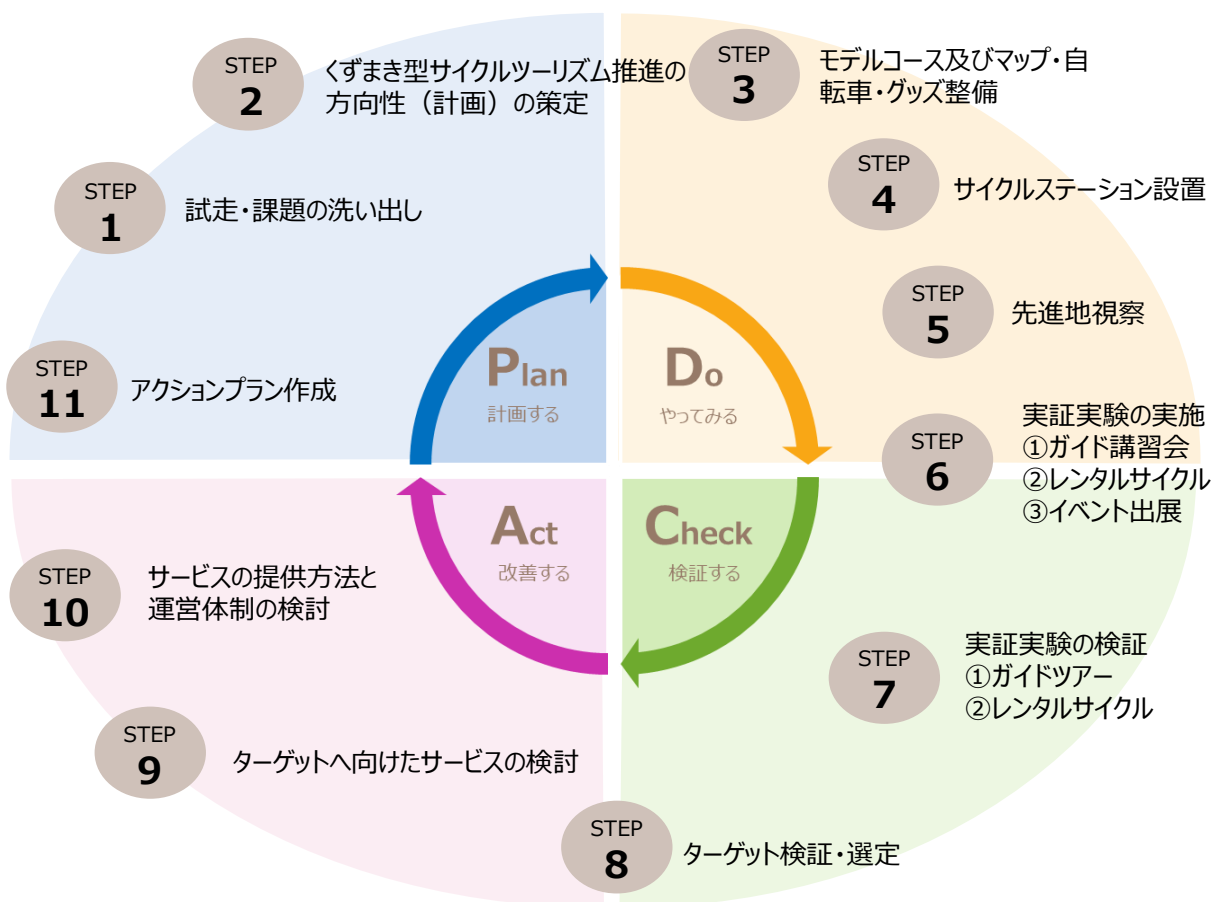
STEP
2
くずまき型サイクルツーリズム推進の方向性（計画）の策定

STEP
3
モデルコース及びマップ・自転車・グッズ整備

STEP
1
試走・課題の洗い出し

STEP
4
サイクルステーション設置

STEP
5
先進地視察

STEP
11
アクションプラン作成

Plan
計画する

Do
やってみる

STEP
6
実証実験の実施
①ガイド講習会
②レンタルサイクル
③イベント出展

Act
改善する

Check
検証する

STEP
10
サービスの提供方法と運営体制の検討

STEP
7
実証実験の検証
①ガイドツアー
②レンタルサイクル

STEP
9
ターゲットへ向けたサービスの検討

STEP
8
ターゲット検証・選定